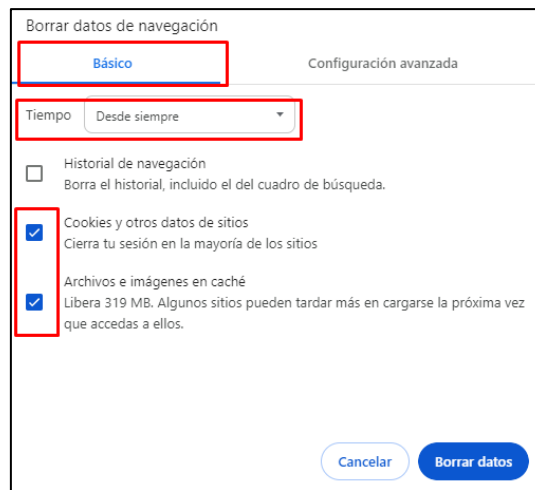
Borrar datos de navegación

Básico

Configuración avanzada

Tiempo

Desde siempre

Historial de navegación
Borra el historial, incluido el del cuadro de búsqueda.

Cookies y otros datos de sitios
Cierra tu sesión en la mayoría de los sitios

Archivos e imágenes en caché
Libera 319 MB. Algunos sitios pueden tardar más en cargarse la próxima vez que accedas a ellos.

Cancelar

Borrar datos